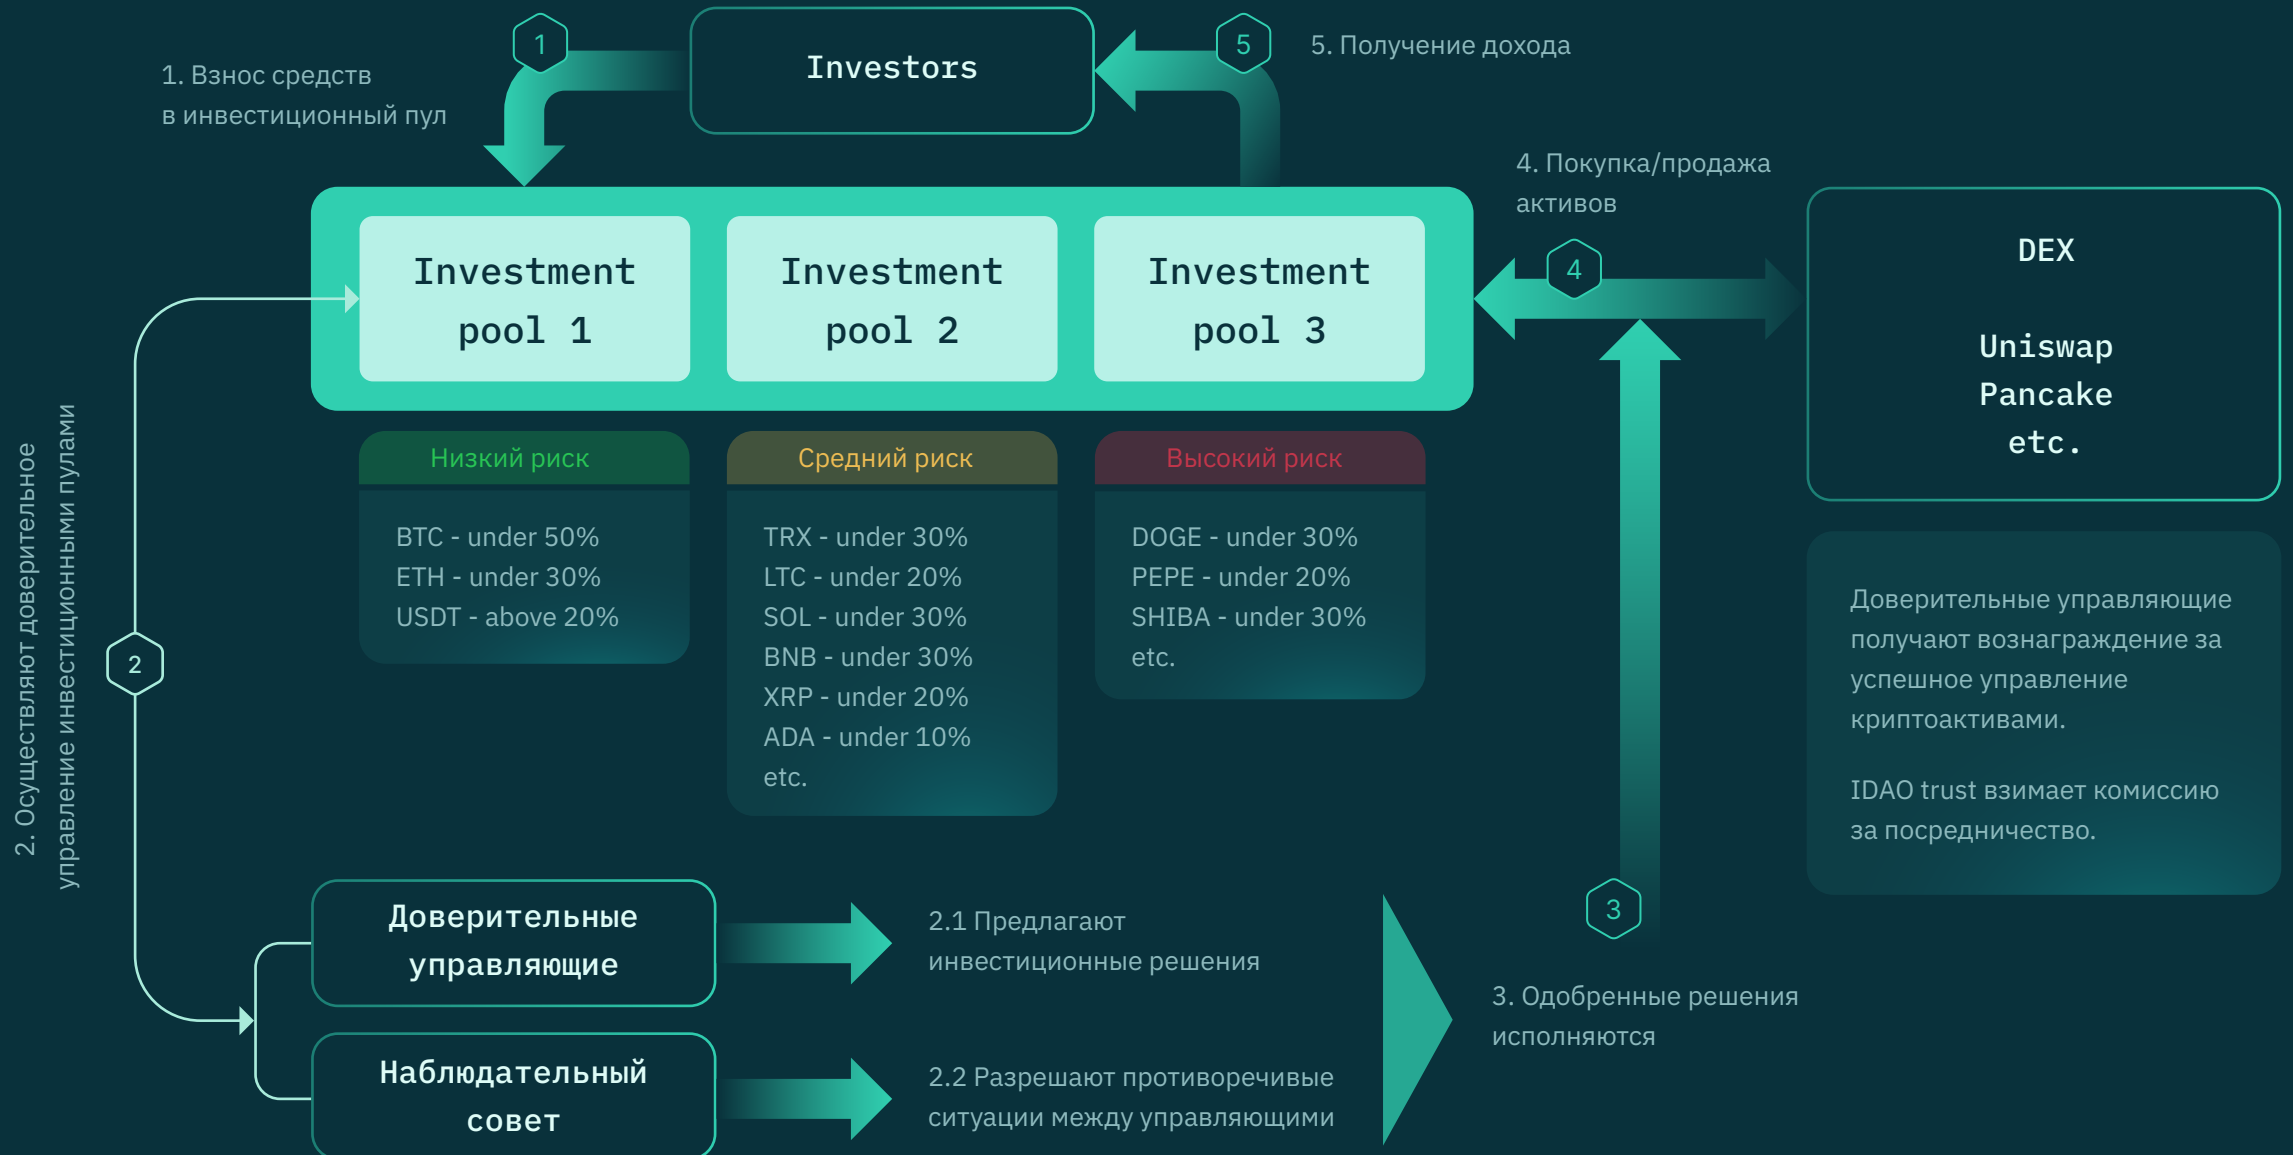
1. Взнос средств в инвестиционный пул

1

Investors

5

5. Получение дохода

4. Покупка/продажа активов

Investment pool 1

Investment pool 2

Investment pool 3

4

DEX

Uniswap
Pancake
etc.

Низкий риск

BTC - under 50%
ETH - under 30%
USDT - above 20%

Средний риск

TRX - under 30%
LTC - under 20%
SOL - under 30%
BNB - under 30%
XRP - under 20%
ADA - under 10%
etc.

Высокий риск

DOGE - under 30%
PEPE - under 20%
SHIBA - under 30%
etc.

Доверительные управляющие получают вознаграждение за успешное управление криптоактивами.

IDAO trust взимает комиссию за посредничество.

2. Осуществляют доверительное управление инвестиционными пулами

2

Доверительные управляющие

2.1 Предлагают инвестиционные решения

Наблюдательный совет

2.2 Разрешают противоречивые ситуации между управляющими

3

3. Одобренные решения исполняются